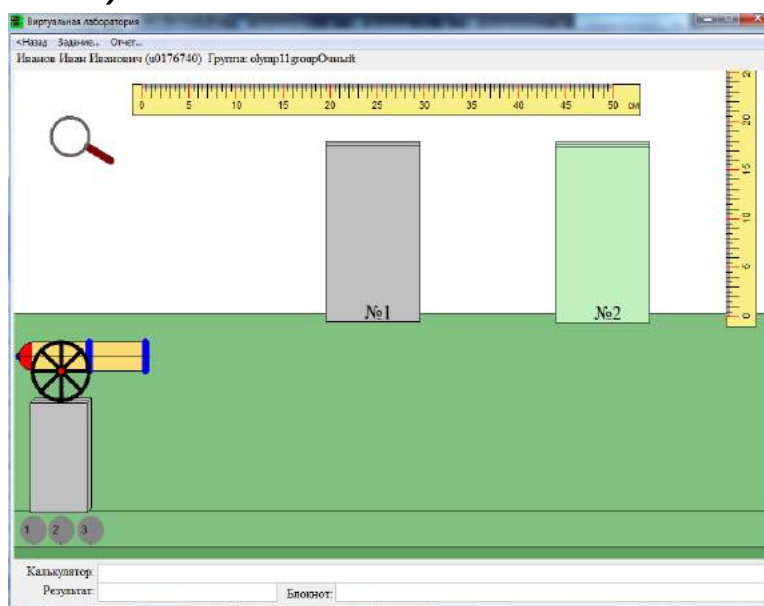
Виртуальная лаборатория

<Назад Задание... Отчет...

Иванов Иван Иванович (u0176740) Группа: olymp11groupОчный

0 5 10 15 20 25 30 35 40 45 50 см

0 5 10 15 20 25

№1

№2

1 2 3

Калькулятор:

Результат:

Блокнот: